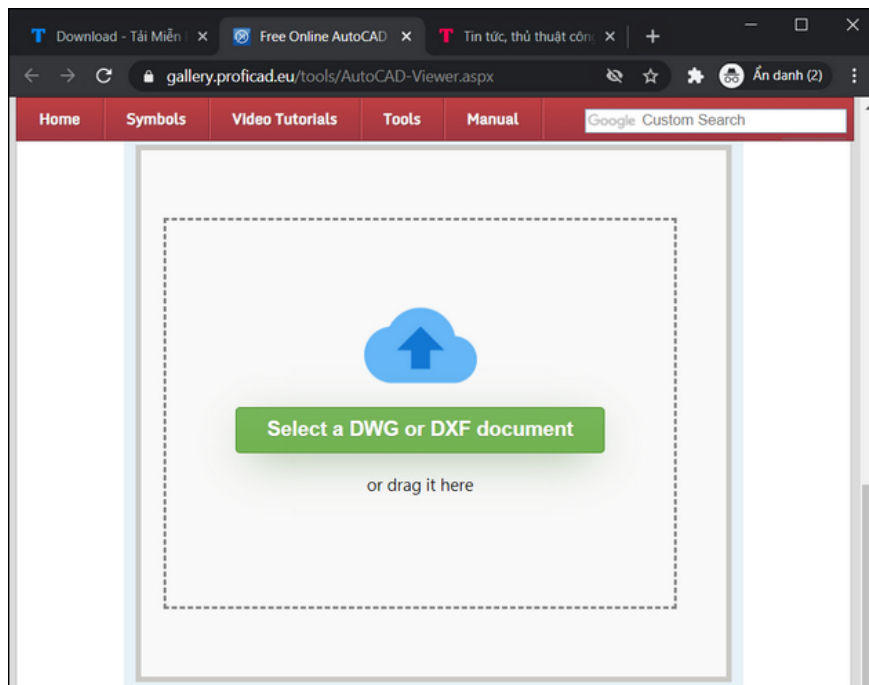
Download - Tải Miễn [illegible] ×
Free Online AutoCAD ×
Tin tức, thủ thuật công ×
+

gallery.proficad.eu/tools/AutoCAD-Viewer.aspx

Ẩn danh (2)

Home
Symbols
Video Tutorials
Tools
Manual
Google Custom Search

Select a DWG or DXF document

or drag it here